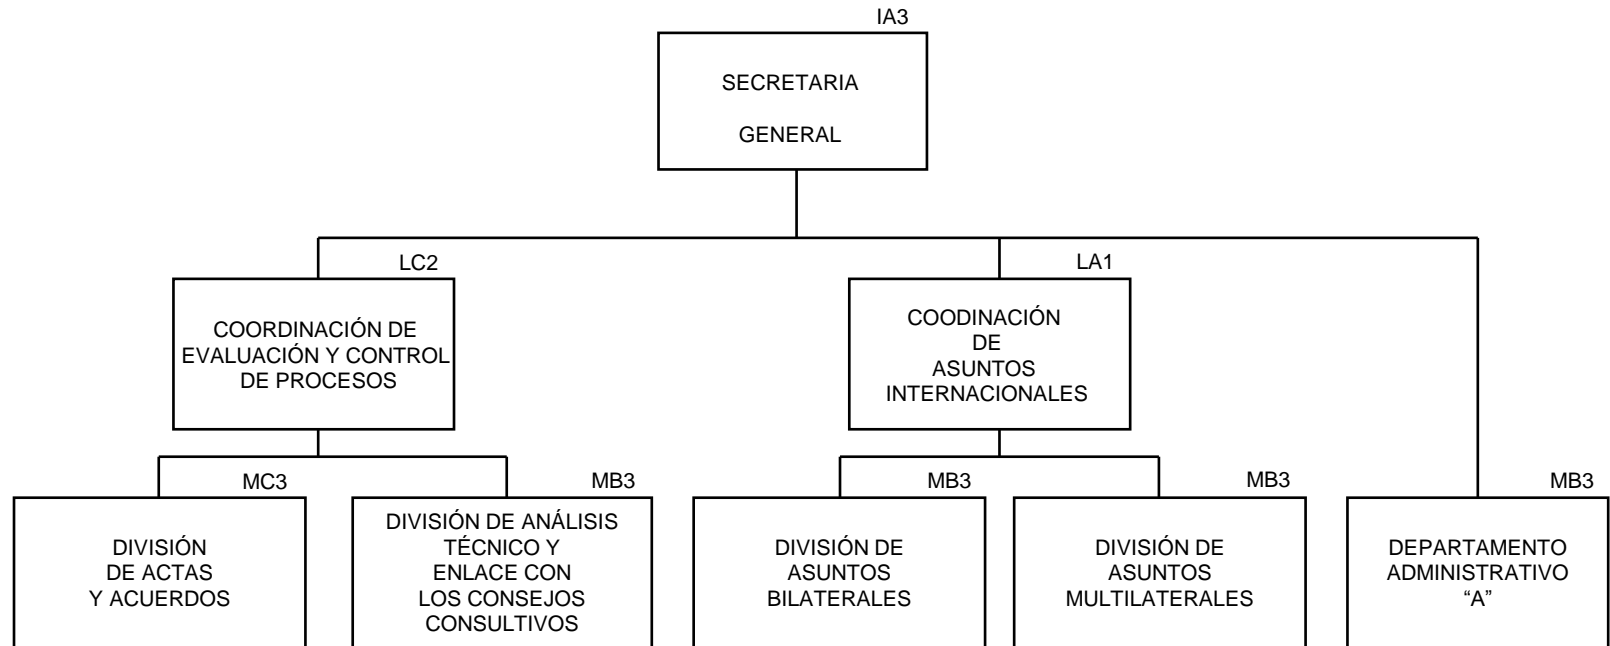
IA3

SECRETARIA

GENERAL

LC2

COORDINACIÓN DE EVALUACIÓN Y CONTROL DE PROCESOS

LA1

COODINACIÓN DE ASUNTOS INTERNACIONALES

MC3

DIVISIÓN DE ACTAS Y ACUERDOS

MB3

DIVISIÓN DE ANÁLISIS TÉCNICO Y ENLACE CON LOS CONSEJOS CONSULTIVOS

MB3

DIVISIÓN DE ASUNTOS BILATERALES

MB3

DIVISIÓN DE ASUNTOS MULTILATERALES

MB3

DEPARTAMENTO ADMINISTRATIVO "A"